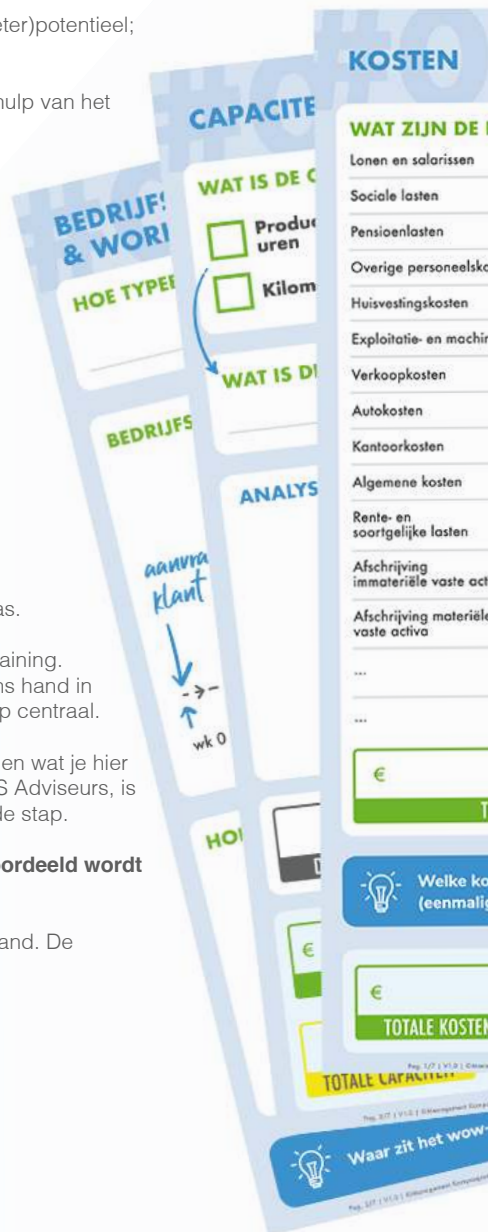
eter)potentieel;

ulp van het

KOSTEN

WAT ZIJN DE

Lonen en salarissen

Sociale lasten

Pensioenlasten

Overige personeelsko

Huisvestingskosten

Exploitatie- en machin

Verkoopkosten

Autokosten

Kantoorkosten

Algemene kosten

Rente- en soortgelijke lasten

Afschrijving immateriële vaste act

Afschrijving materiële vaste activa

...

...

€

T

Welke ko (eenmalig

€

TOTALE KOSTEN

CAPACITE

WAT IS DE C

Produ uren

Kilom

WAT IS D

ANALYS

aanvra klant

wk 0

HO

€

TOTALE CAPACITEIT

Waar zit het wow-

BEDRIJF & WORI

HOE TYPEE

BEDRIJFS

as.

aining.

ns hand in

p centraal.

en wat je hier

S Adviseurs, is

de stap.

oordeeld wordt

and. De